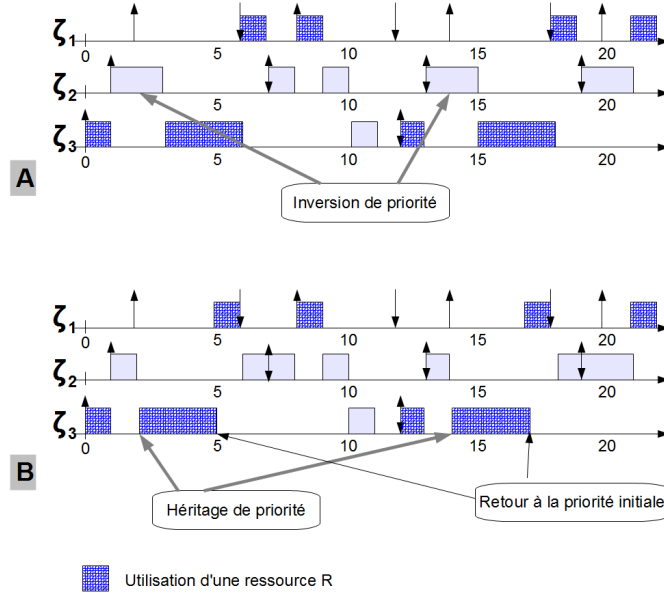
$\zeta_1$
0 5 10 15 20
$\zeta_2$
5 10 15 20
$\zeta_3$
0 5 10 15 20
A
Inversion de priorité

$\zeta_1$
0 5 10 15 20
$\zeta_2$
5 10 15 20
$\zeta_3$
0 5 10 15 20
B
Héritage de priorité
Retour à la priorité initiale

Utilisation d'une ressource R